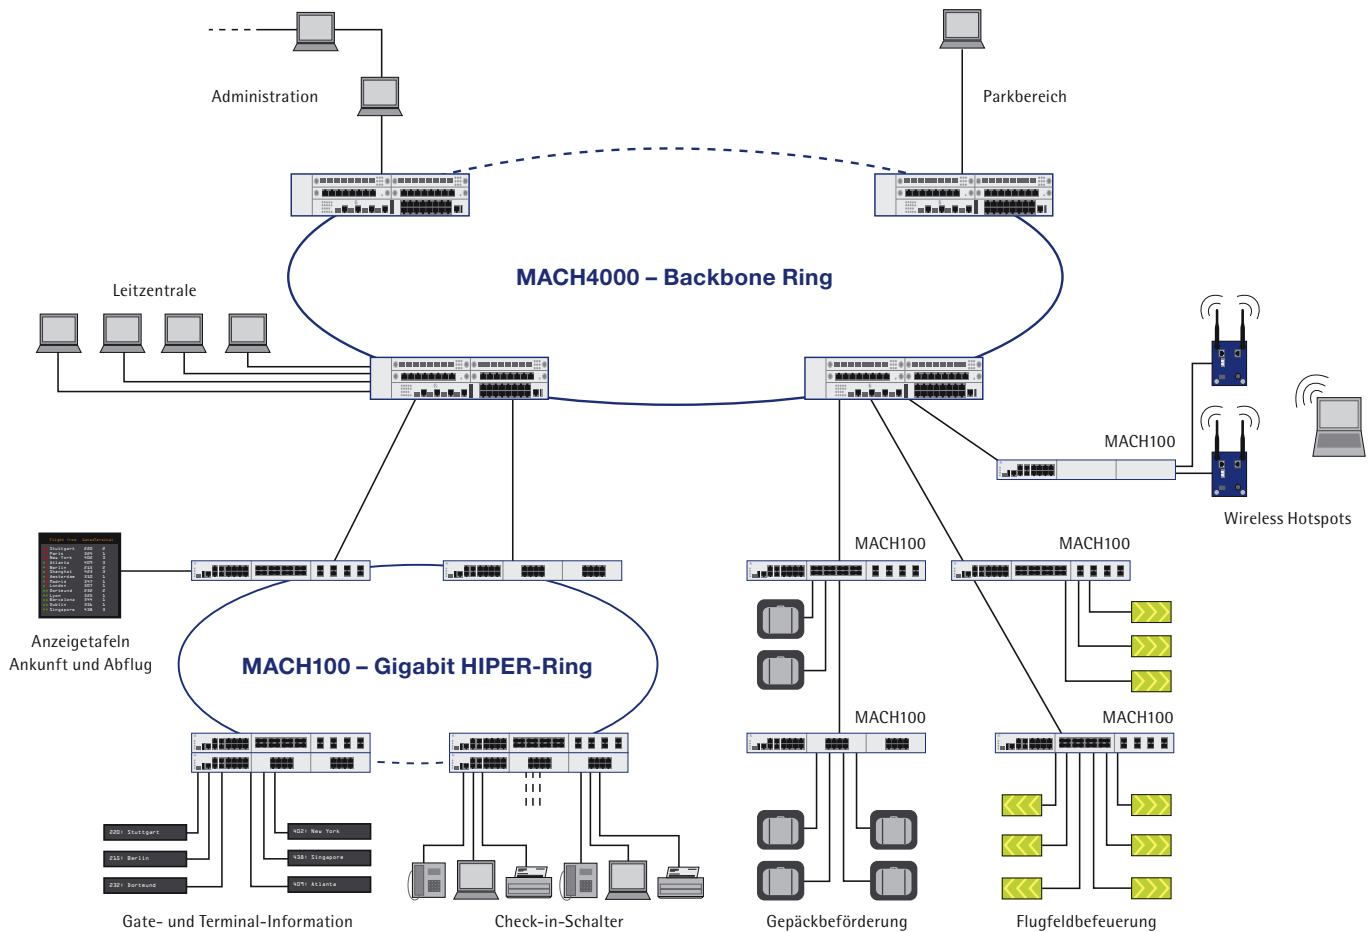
Administration

Parkbereich

MACH4000 – Backbone Ring

Leitzentrale

MACH100

Wireless Hotspots

MACH100

MACH100

Anzeigetafeln
Ankunft und Abflug

MACH100 – Gigabit HIPER-Ring

MACH100

MACH100

220: Stuttgart

402: New York

215: Berlin

438: Singapore

232: Dortmund

409: Atlanta

Gate- und Terminal-Information

Check-in-Schalter

Gepäckbeförderung

Flugfeldbefeuerung